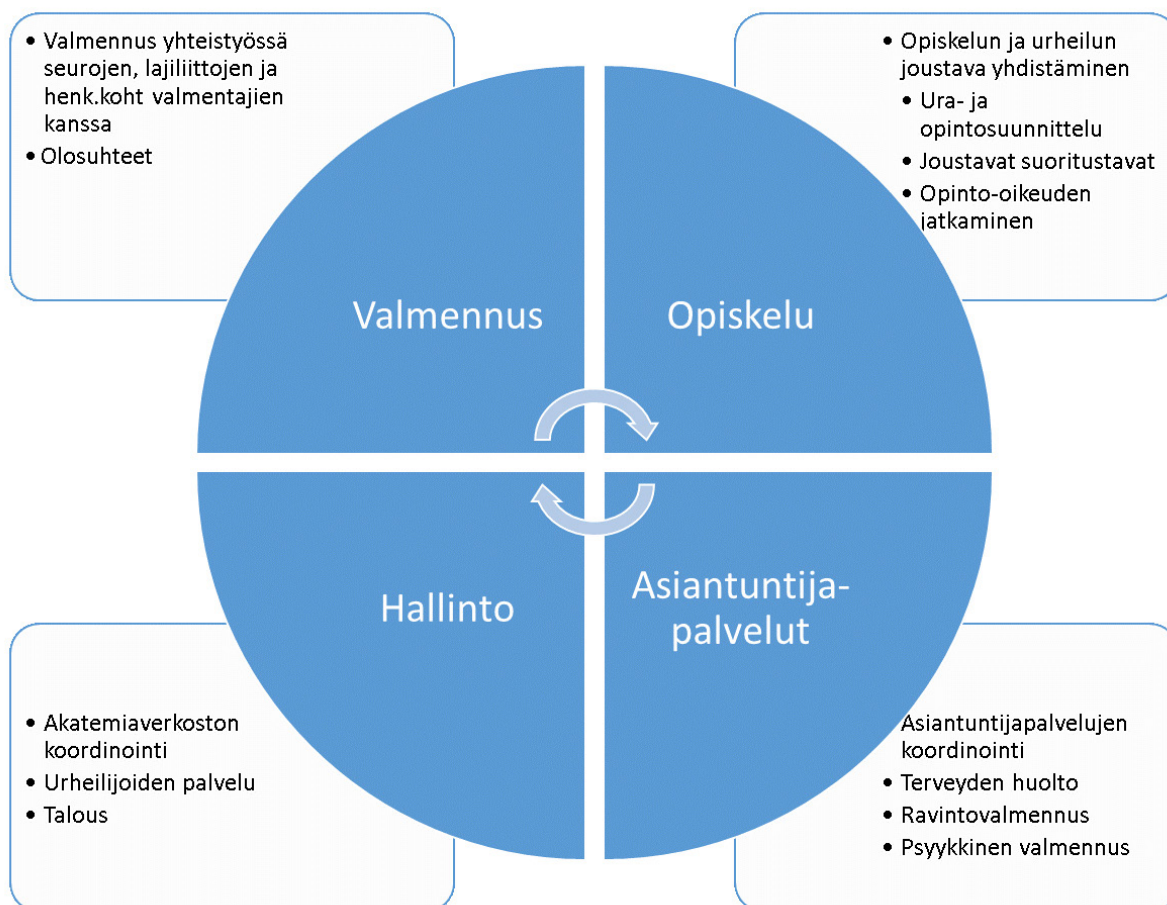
• Valmennus yhteistyössä seurojen, lajiliittojen ja henk.koht valmentajien kanssa
• Olosuhteet

• Opiskelun ja urheilun joustava yhdistäminen
• Ura- ja opintosuunnittelu
• Joustavat suoritustavat
• Opinto-oikeuden jatkaminen

Valmennus

Opiskelu

Hallinto

Asiantuntija-palvelut

• Akatemiaverkoston koordinointi
• Urheilijoiden palvelu
• Talous

Asiantuntijapalvelujen koordinointi
• Terveyden huolto
• Ravintovalmennus
• Psyykkinen valmennus